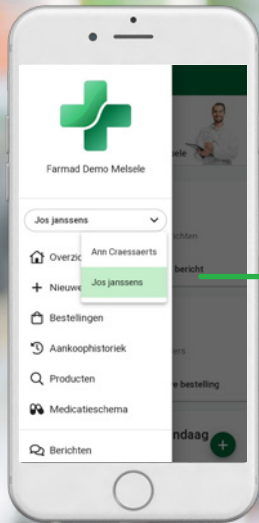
Farmad Demo Melsele

Jos janssens

Overzic

Nieuwe

Ann Craessaerts

Jos janssens

Bestellingen

Aankoophistoriek

Producten

Medicatieschema

Berichten

elsele

chten

bericht

ers

e bestelling

ndaag

+